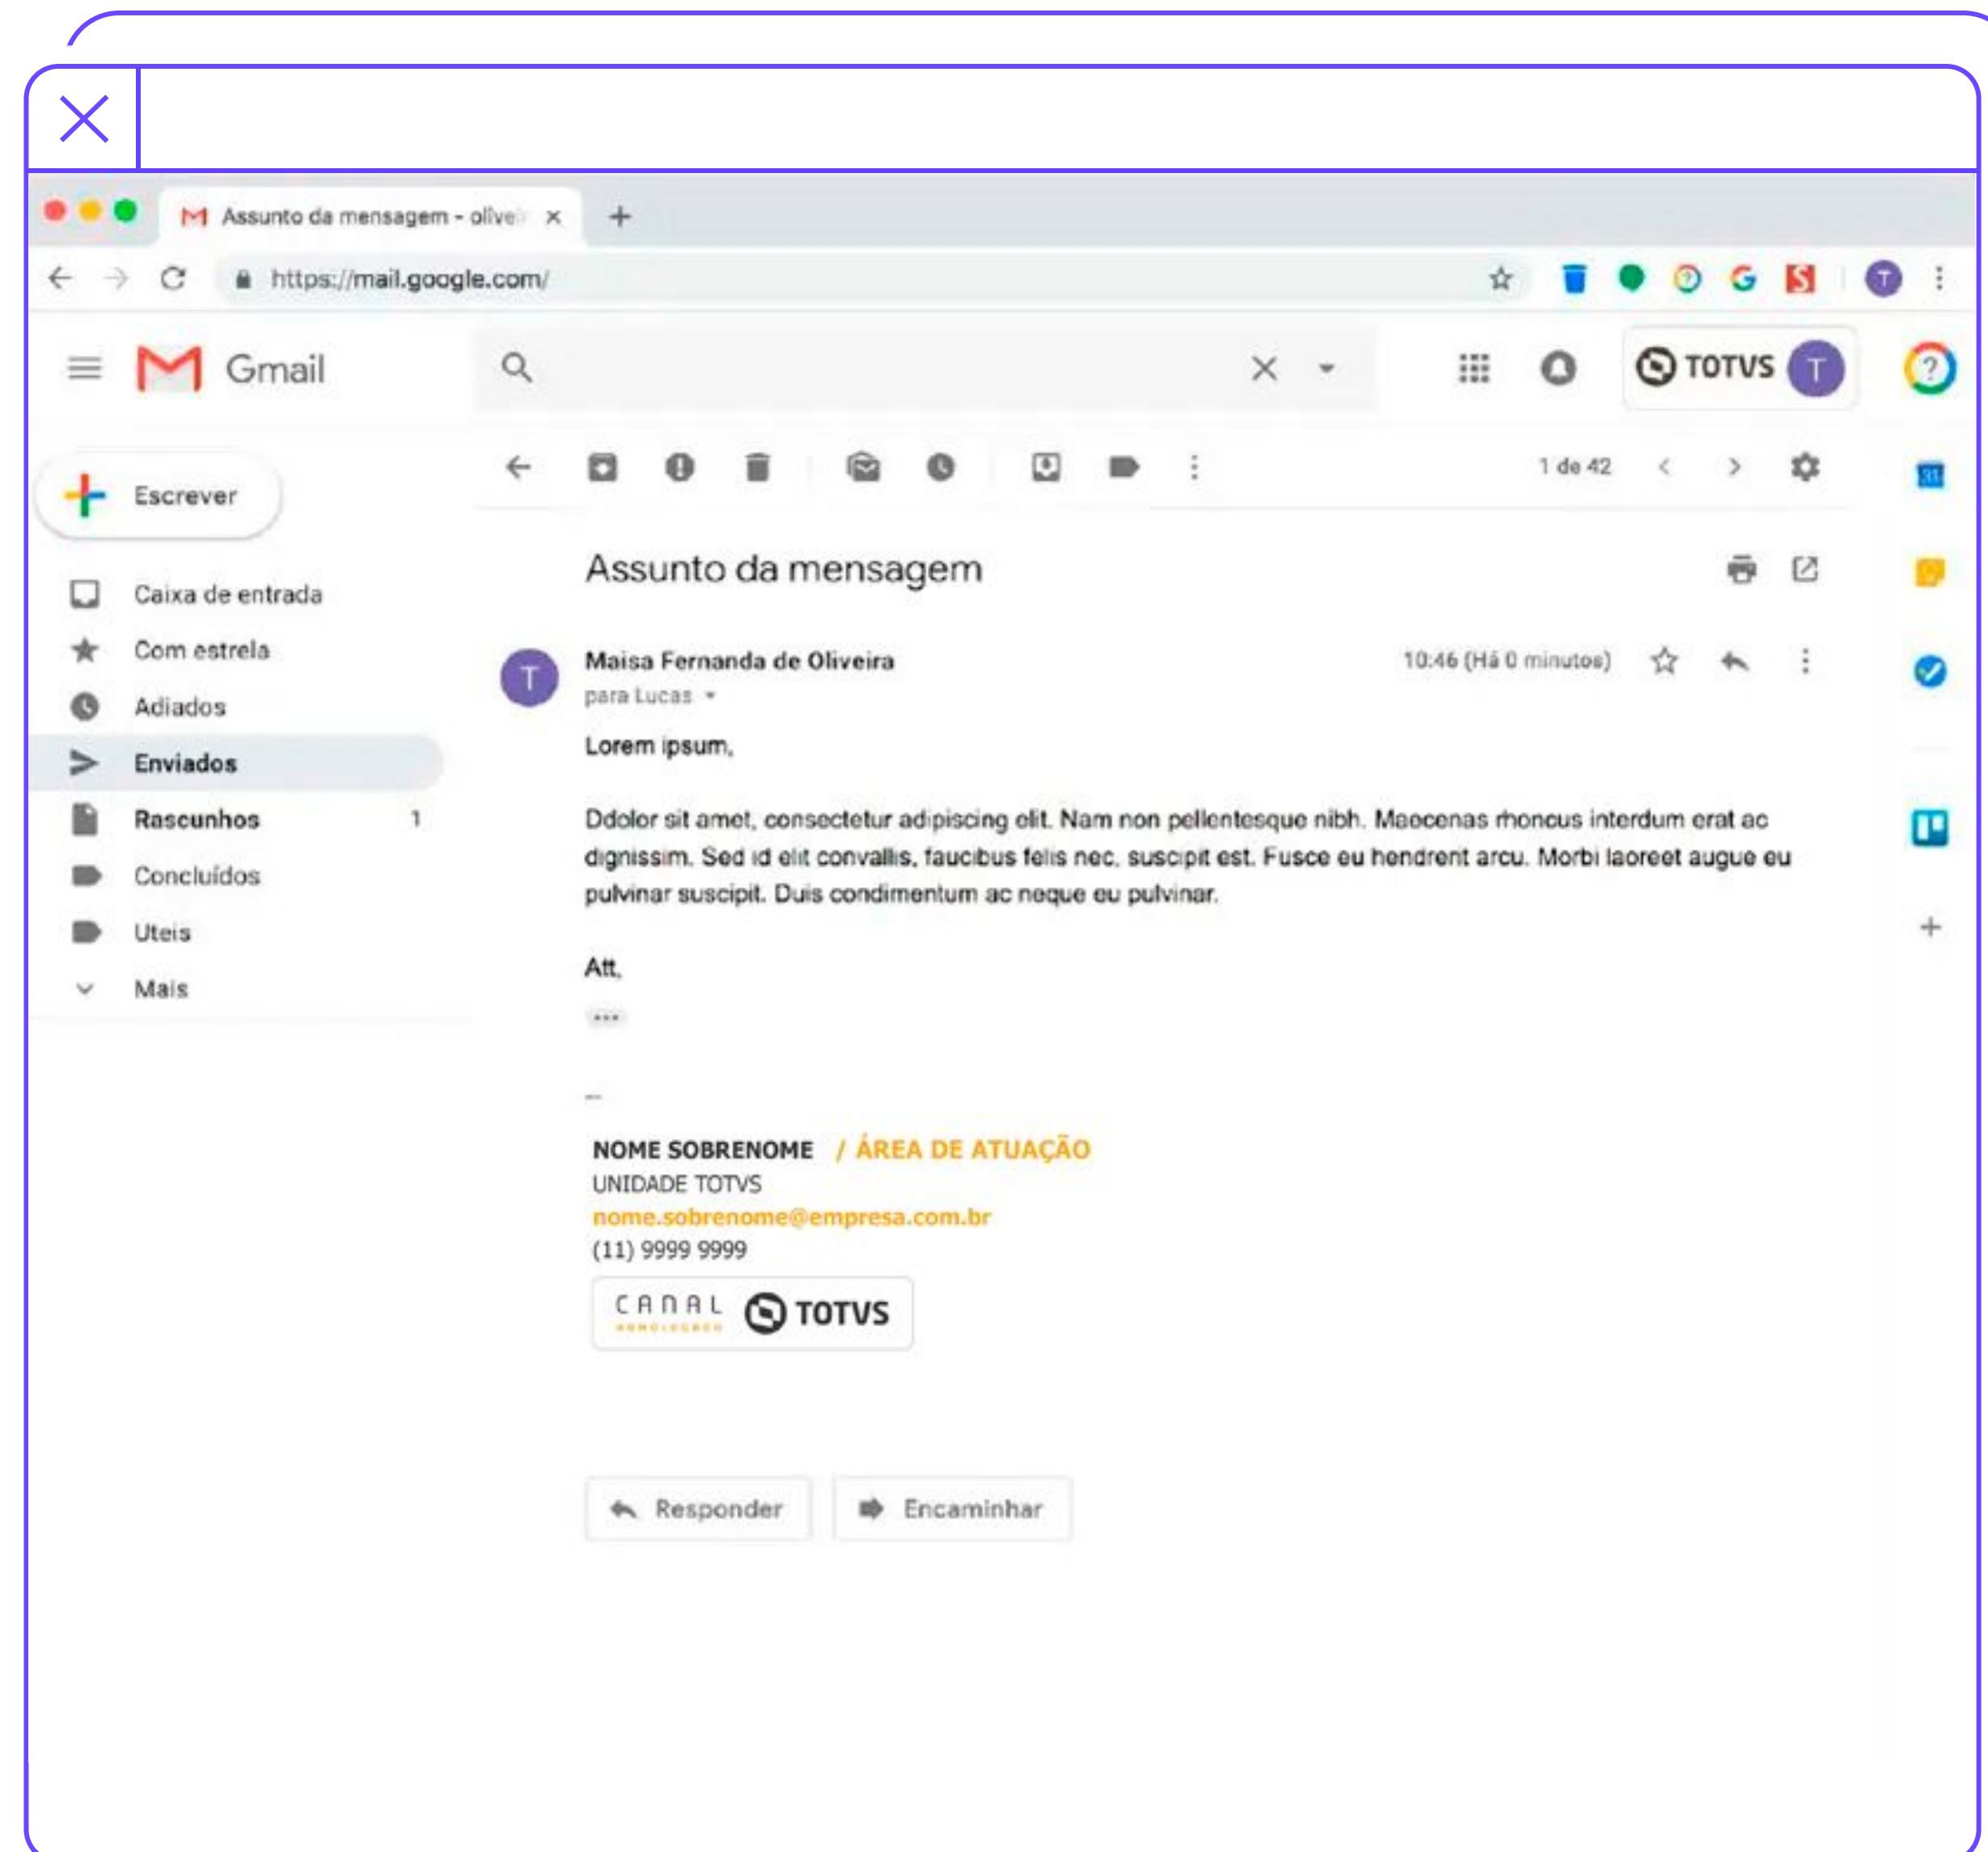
Assunto da mensagem - olive ×

https://mail.google.com/

Gmail

TOTVS T

Escrever

Caixa de entrada
Com estrela
Adiados
Enviados
Rascunhos 1
Concluídos
Uteis
Mais

1 de 42

Assunto da mensagem

T Maisa Fernanda de Oliveira
para Lucas

10:46 (Há 0 minutos)

Lorem ipsum,

Ddolor sit amet, consectetur adipiscing elit. Nam non pellentesque nibh. Maecenas rhoncus interdum erat ac dignissim. Sed id elit convallis, faucibus felis nec, suscipit est. Fusce eu hendrerit arcu. Morbi laoreet augue eu pulvinar suscipit. Duis condimentum ac neque eu pulvinar.

Att,

...

--

NOME SOBRENOME / ÁREA DE ATUAÇÃO
UNIDADE TOTVS
nome.sobrenome@empresa.com.br
(11) 9999 9999
CANAL TOTVS

Responder Encaminhar